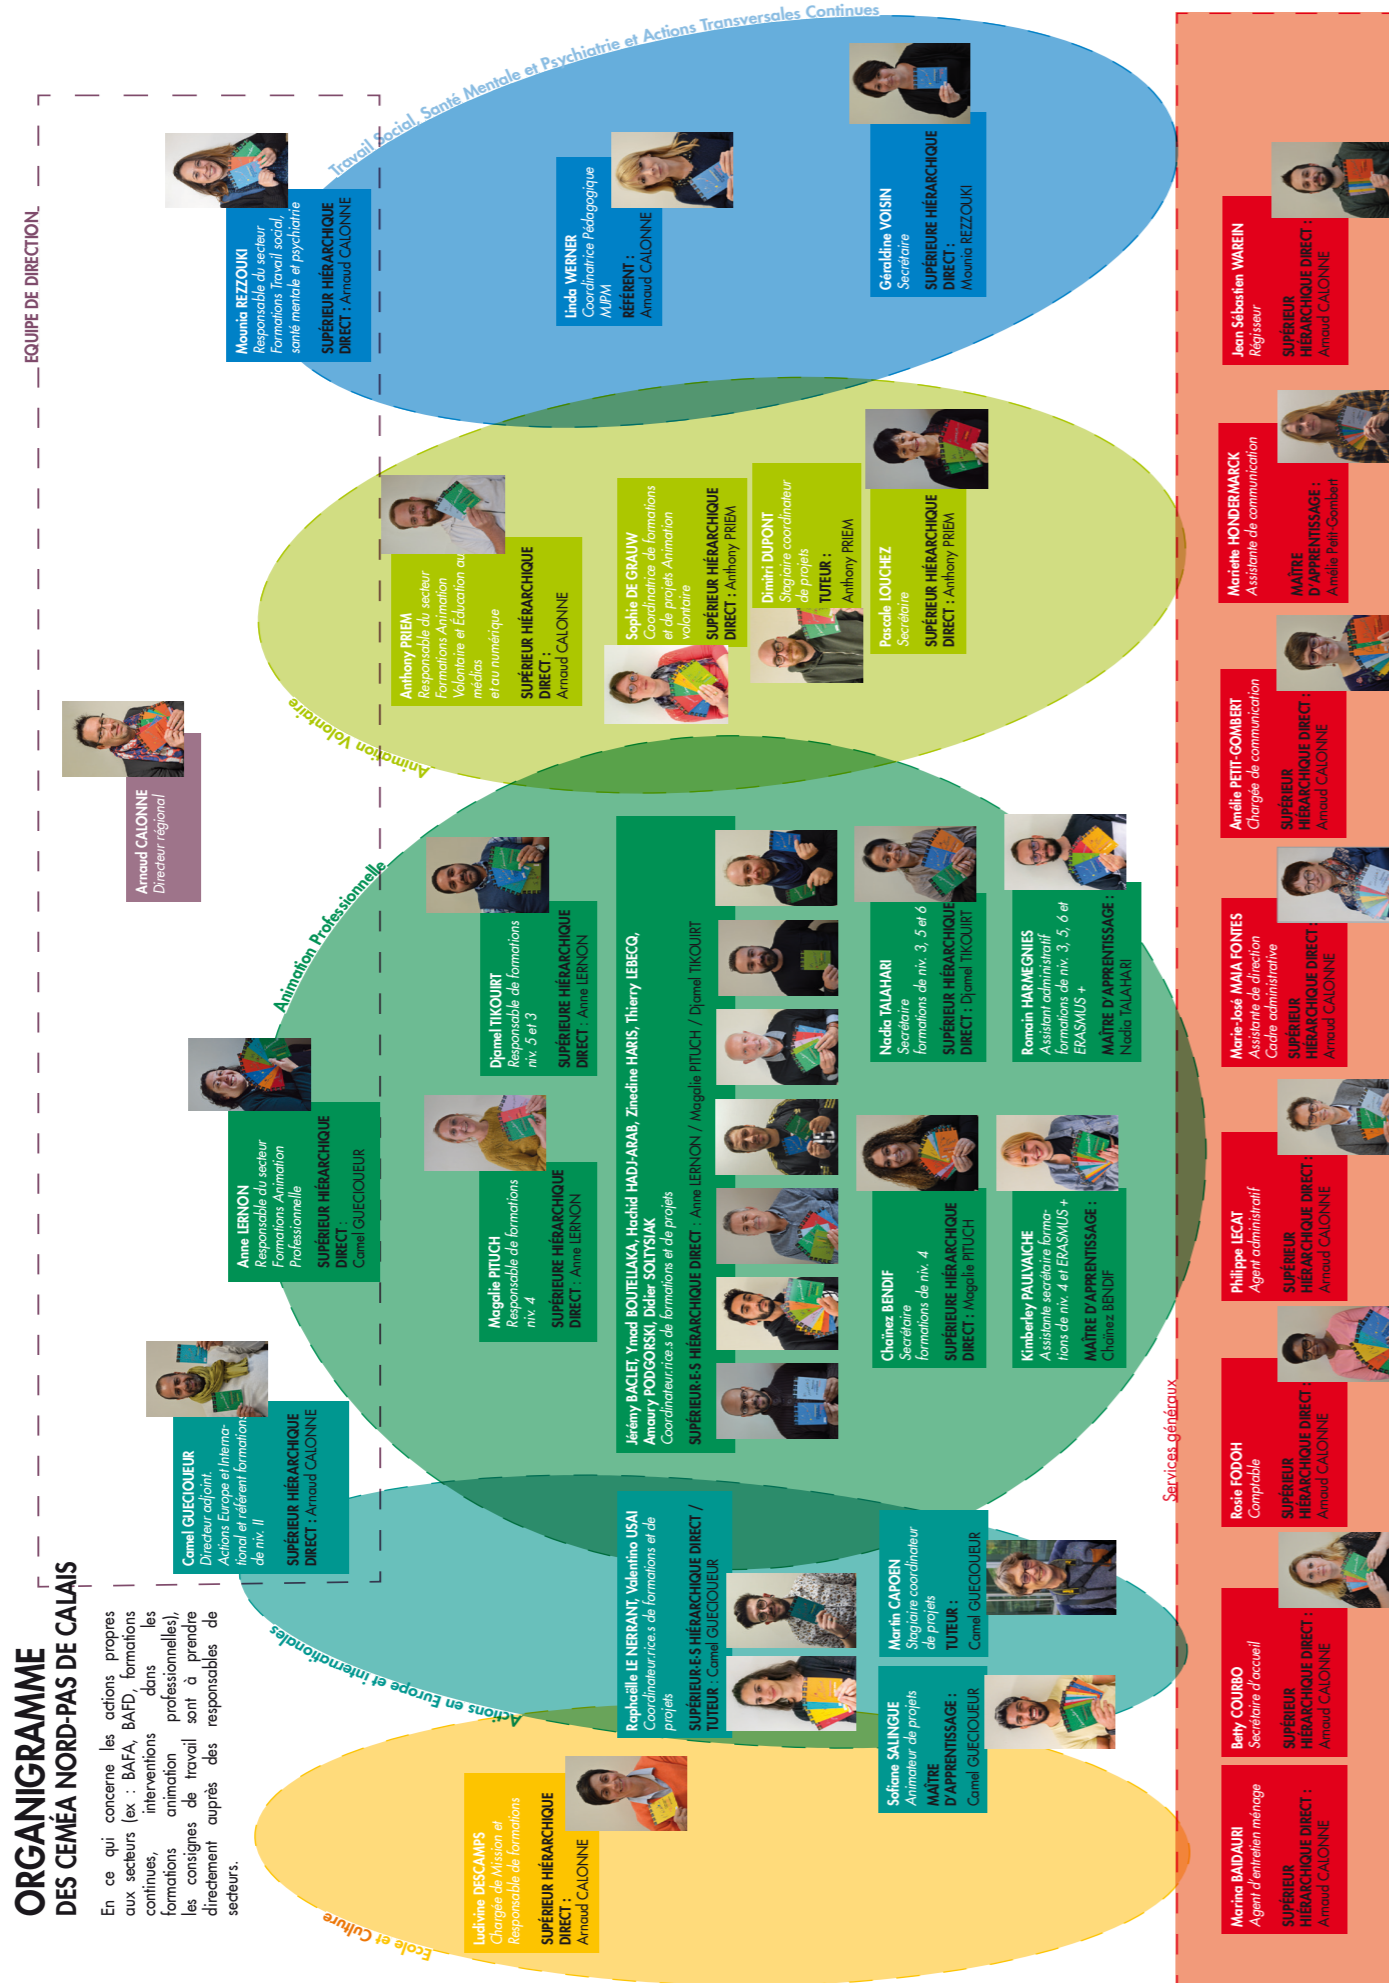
ORGANIGRAMME
DES CEMÉA NORD-PAS DE CALAIS

En ce qui concerne les actions propres aux secteurs (ex : BAFA, BAFD, formations continues, interventions dans les formations animation professionnelles), les consignes de travail sont à prendre directement auprès des responsables de secteurs.

EQUIPE DE DIRECTION

Arnaud CALONNE
Directeur régional

Camel GUECIOUEUR
Directeur adjoint.
Actions Europe et International et référent formations de niv. II
SUPÉRIEUR HIÉRARCHIQUE DIRECT : Arnaud CALONNE

Anne LERNON
Responsable du secteur Formations Animation Professionnelle
SUPÉRIEUR HIÉRARCHIQUE DIRECT : Camel GUECIOUEUR

Mounia REZZOUKI
Responsable du secteur Formations Travail social, santé mentale et psychiatrie
SUPÉRIEUR HIÉRARCHIQUE DIRECT : Arnaud CALONNE

Travail Social, Santé Mentale et Psychiatrie et Actions Transversales Continues

Linda WERNER
Coordinatrice Pédagogique MJPM
RÉFÉRENT : Arnaud CALONNE

Géraldine VOISIN
Secrétaire
SUPÉRIEURE HIÉRARCHIQUE DIRECT : Mounia REZZOUKI

Animation Volontaire

Anthony PRIEM
Responsable du secteur Formations Animation Volontaire et Éducation aux médias et au numérique
SUPÉRIEUR HIÉRARCHIQUE DIRECT : Arnaud CALONNE

Sophie DE GRAUW
Coordinatrice de formations et de projets Animation volontaire
SUPÉRIEURE HIÉRARCHIQUE DIRECT : Anthony PRIEM

Dimitri DUPONT
Stagiaire coordinateur de projets
TUTEUR : Anthony PRIEM

Pascale LOUCHEZ
Secrétaire
SUPÉRIEURE HIÉRARCHIQUE DIRECT : Anthony PRIEM

Animation Professionnelle

Djamel TIKOUIRT
Responsable de formations niv. 5 et 3
SUPÉRIEURE HIÉRARCHIQUE DIRECT : Anne LERNON

Magalie PITUCH
Responsable de formations niv. 4
SUPÉRIEURE HIÉRARCHIQUE DIRECT : Anne LERNON

Jérémy BACLET, Ymad BOUTELLAKA, Hachid HADJ-ARAB, Zinedine HARIS, Thierry LEBECQ, Amaury PODGORSKI, Didier SOLTYSIAK
Coordinateur.rice.s de formations et de projets
SUPÉRIEUR.E.S HIÉRARCHIQUE DIRECT : Anne LERNON / Magalie PITUCH / Djamel TIKOUIRT

Nadia TALAHARI
Secrétaire formations de niv. 3, 5 et 6
SUPÉRIEURE HIÉRARCHIQUE DIRECT : Djamel TIKOUIRT

Romain HARMEGNIES
Assistant administratif formations de niv. 3, 5, 6 et ERASMUS +
MAÎTRE D'APPRENTISSAGE : Nadia TALAHARI

Chaïnez BENDIF
Secrétaire formations de niv. 4
SUPÉRIEURE HIÉRARCHIQUE DIRECT : Magalie PITUCH

Kimberley PAULVAICHE
Assistante secrétaire formations de niv. 4 et ERASMUS +
MAÎTRE D'APPRENTISSAGE : Chaïnez BENDIF

Actions en Europe et internationales

Raphaëlle LE NERRANT, Valentino USAI
Coordinateur.rice.s de formations et de projets
SUPÉRIEUR.E.S HIÉRARCHIQUE DIRECT / TUTEUR : Camel GUECIOUEUR

Martin CAPOEN
Stagiaire coordinateur de projets
TUTEUR : Camel GUECIOUEUR

Sofiane SALINGUE
Animateur de projets
MAÎTRE D'APPRENTISSAGE : Camel GUECIOUEUR

École et Culture

Ludivine DESCAMPS
Chargée de Mission et Responsable de formations
SUPÉRIEUR HIÉRARCHIQUE DIRECT : Arnaud CALONNE

Services généraux

Jean Sébastien WAREIN
Régisseur
SUPÉRIEUR HIÉRARCHIQUE DIRECT : Arnaud CALONNE

Mariette HONDERMARCK
Assistante de communication
MAÎTRE D'APPRENTISSAGE : Amélie Petit-Gombert

Amélie PETIT-GOMBERT
Chargée de communication
SUPÉRIEUR HIÉRARCHIQUE DIRECT : Arnaud CALONNE

Marie-José MAIA FONTES
Assistante de direction Cadre administrative
SUPÉRIEUR HIÉRARCHIQUE DIRECT : Arnaud CALONNE

Philippe LECAT
Agent administratif
SUPÉRIEUR HIÉRARCHIQUE DIRECT : Arnaud CALONNE

Rosie FODOH
Comptable
SUPÉRIEUR HIÉRARCHIQUE DIRECT : Arnaud CALONNE

Betty COURBO
Secrétaire d'accueil
SUPÉRIEUR HIÉRARCHIQUE DIRECT : Arnaud CALONNE

Marina BAIDAURI
Agent d'entretien ménage
SUPÉRIEUR HIÉRARCHIQUE DIRECT : Arnaud CALONNE